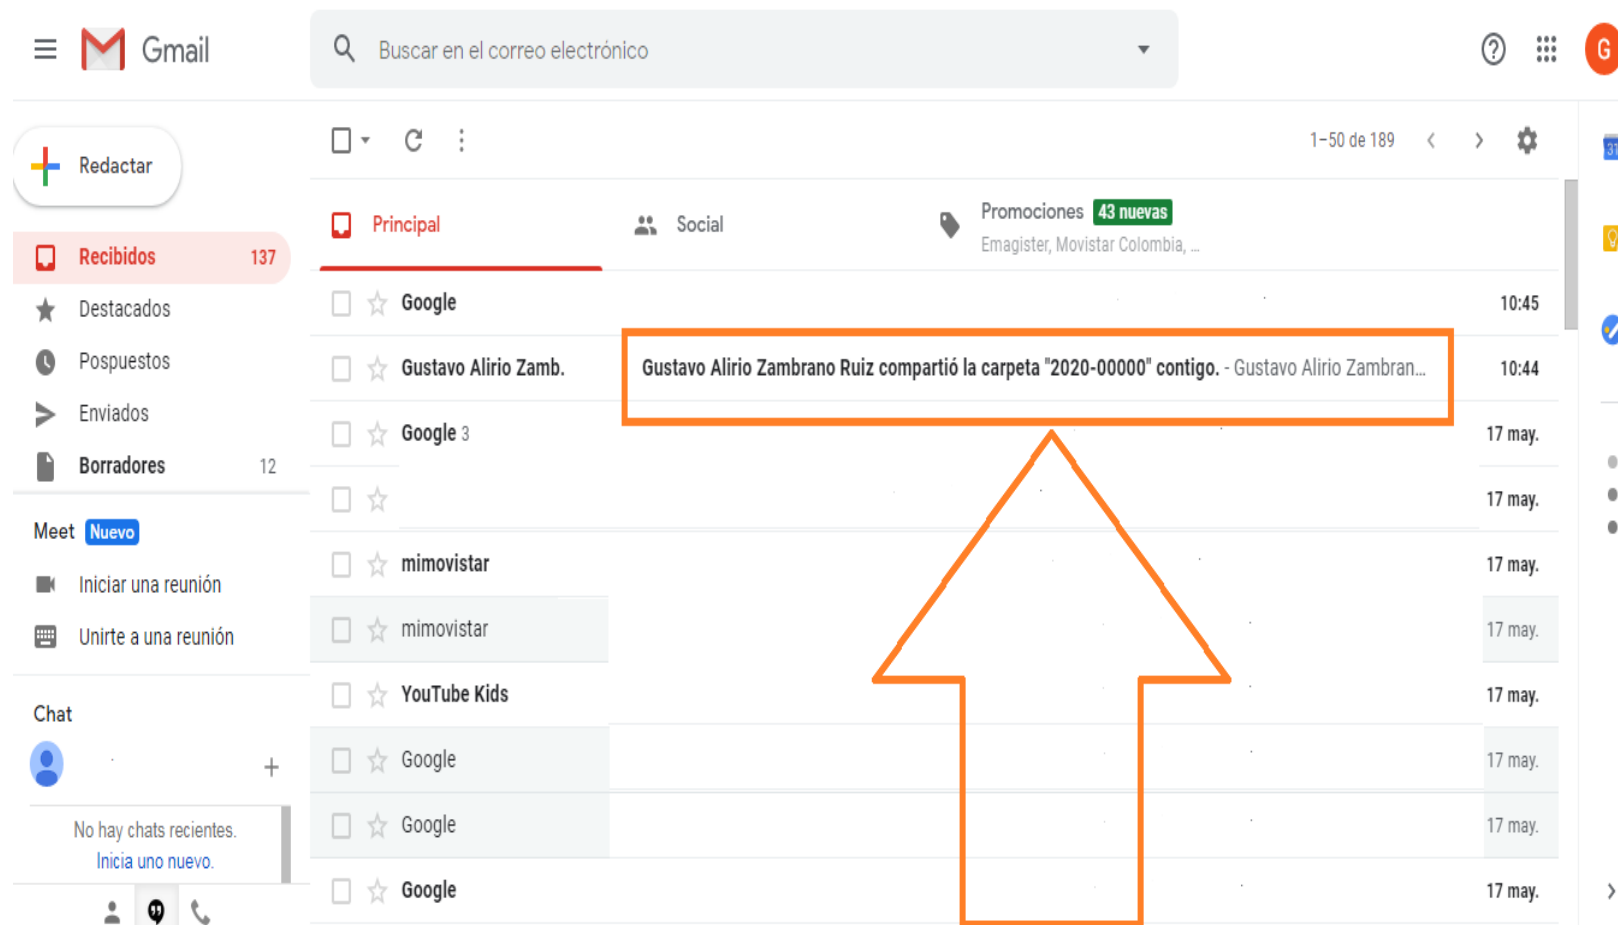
Gmail

Buscar en el correo electrónico

G

Redactar

Recibidos 137
Destacados
Pospuestos
Enviados
Borradores 12

Meet Nuevo
Iniciar una reunión
Unirte a una reunión

Chat

No hay chats recientes.
Inicia uno nuevo.

1–50 de 189

Principal
Social
Promociones 43 nuevas
Emagister, Movistar Colombia, ...

| | | |
|---|---|---|
| Google | | 10:45 |
| Gustavo Alirio Zamb. | Gustavo Alirio Zambrano Ruiz compartió la carpeta "2020-00000" contigo. - Gustavo Alirio Zambran... | 10:44 |
| Google 3 | | 17 may. |
| | | 17 may. |
| mimovistar | | 17 may. |
| mimovistar | | 17 may. |
| YouTube Kids | | 17 may. |
| Google | | 17 may. |
| Google | | 17 may. |
| Google | | 17 may. |